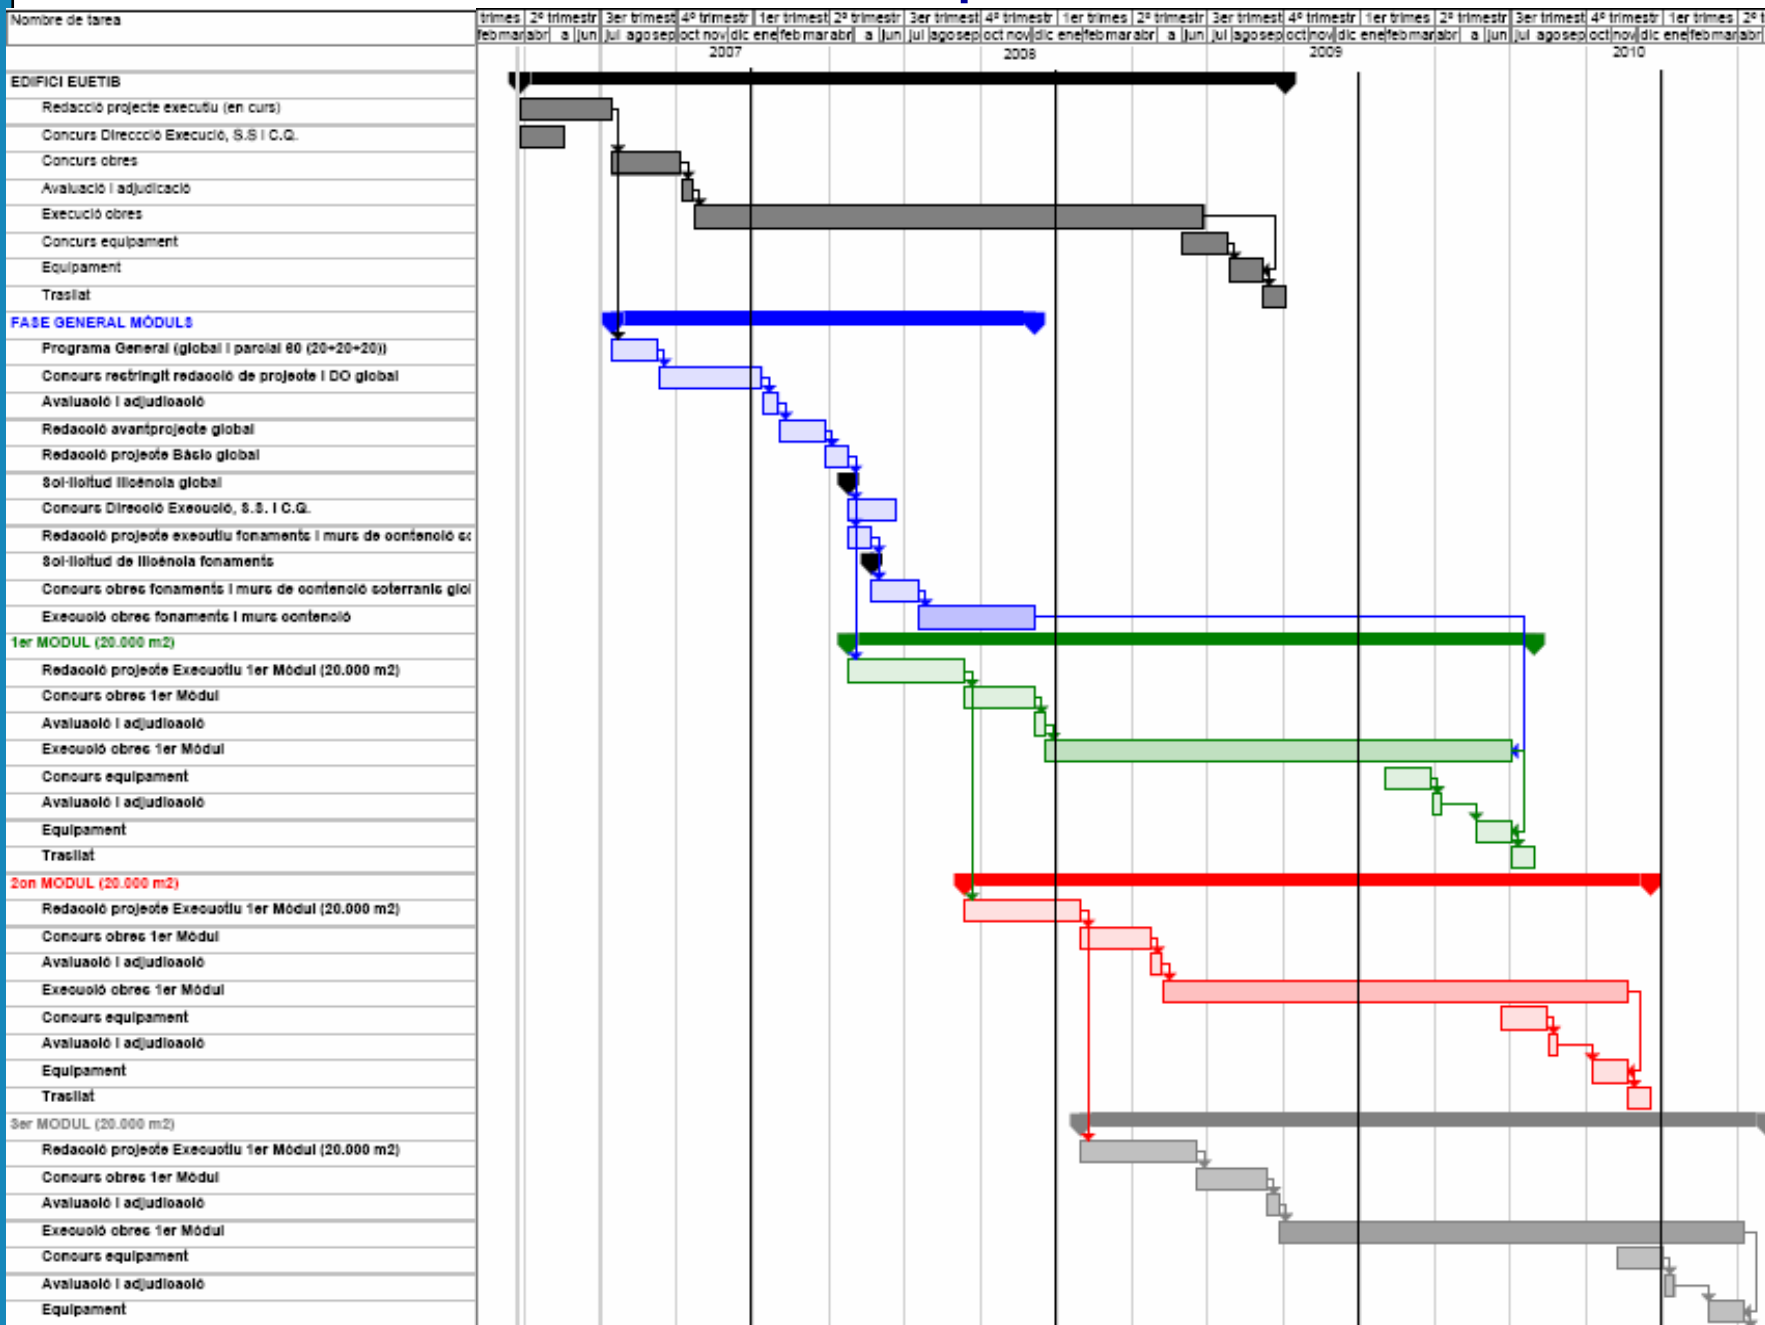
Nombre de tarea

| trimes | 2º trimestr | 3er trimest | 4º trimestr | 1er trimest | 2º trimestr | 3er trimest | 4º trimestr | 1er trimes | 2º trimestr | 3er trimest | 4º trimestr | 1er trimes | 2º trimestr | 3er trimest | 4º trimestr | 1er trimes | 2º t |
|---|---|---|---|---|---|---|---|---|---|---|---|---|---|---|---|---|---|
| feb mar | abr a jun | jul ago sep | oct nov dic | ene feb mar | abr a jun | jul ago sep | oct nov dic | ene feb mar | abr a jun | jul ago sep | oct nov dic | ene feb mar | abr a jun | jul ago sep | oct nov dic | ene feb mar | abr |

2007 2008 2009 2010

EDIFICI EUETIB
Redacció projecte executiu (en curs)
Concurs Direccció Execució, S.S i C.Q.
Concurs obres
Avaluació i adjudicació
Execució obres
Concurs equipament
Equipament
Trasllat
FASE GENERAL MÒDULS
Programa General (global i parcial 60 (20+20+20))
Concurs restringit redacció de projecte i DO global
Avaluació i adjudicació
Redacció avantprojecte global
Redacció projecte Bàsic global
Sol·licitud llicència global
Concurs Direcció Execució, S.S. i C.Q.
Redacció projecte executiu fonaments i murs de contenció s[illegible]
Sol·licitud de llicència fonaments
Concurs obres fonaments i murs de contenció soterranis glo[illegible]
Execució obres fonaments i murs contenció
1er MODUL (20.000 m2)
Redacció projecte Executiu 1er Mòdul (20.000 m2)
Concurs obres 1er Mòdul
Avaluació i adjudicació
Execució obres 1er Mòdul
Concurs equipament
Avaluació i adjudicació
Equipament
Trasllat
2on MODUL (20.000 m2)
Redacció projecte Executiu 1er Mòdul (20.000 m2)
Concurs obres 1er Mòdul
Avaluació i adjudicació
Execució obres 1er Mòdul
Concurs equipament
Avaluació i adjudicació
Equipament
Trasllat
3er MODUL (20.000 m2)
Redacció projecte Executiu 1er Mòdul (20.000 m2)
Concurs obres 1er Mòdul
Avaluació i adjudicació
Execució obres 1er Mòdul
Concurs equipament
Avaluació i adjudicació
Equipament